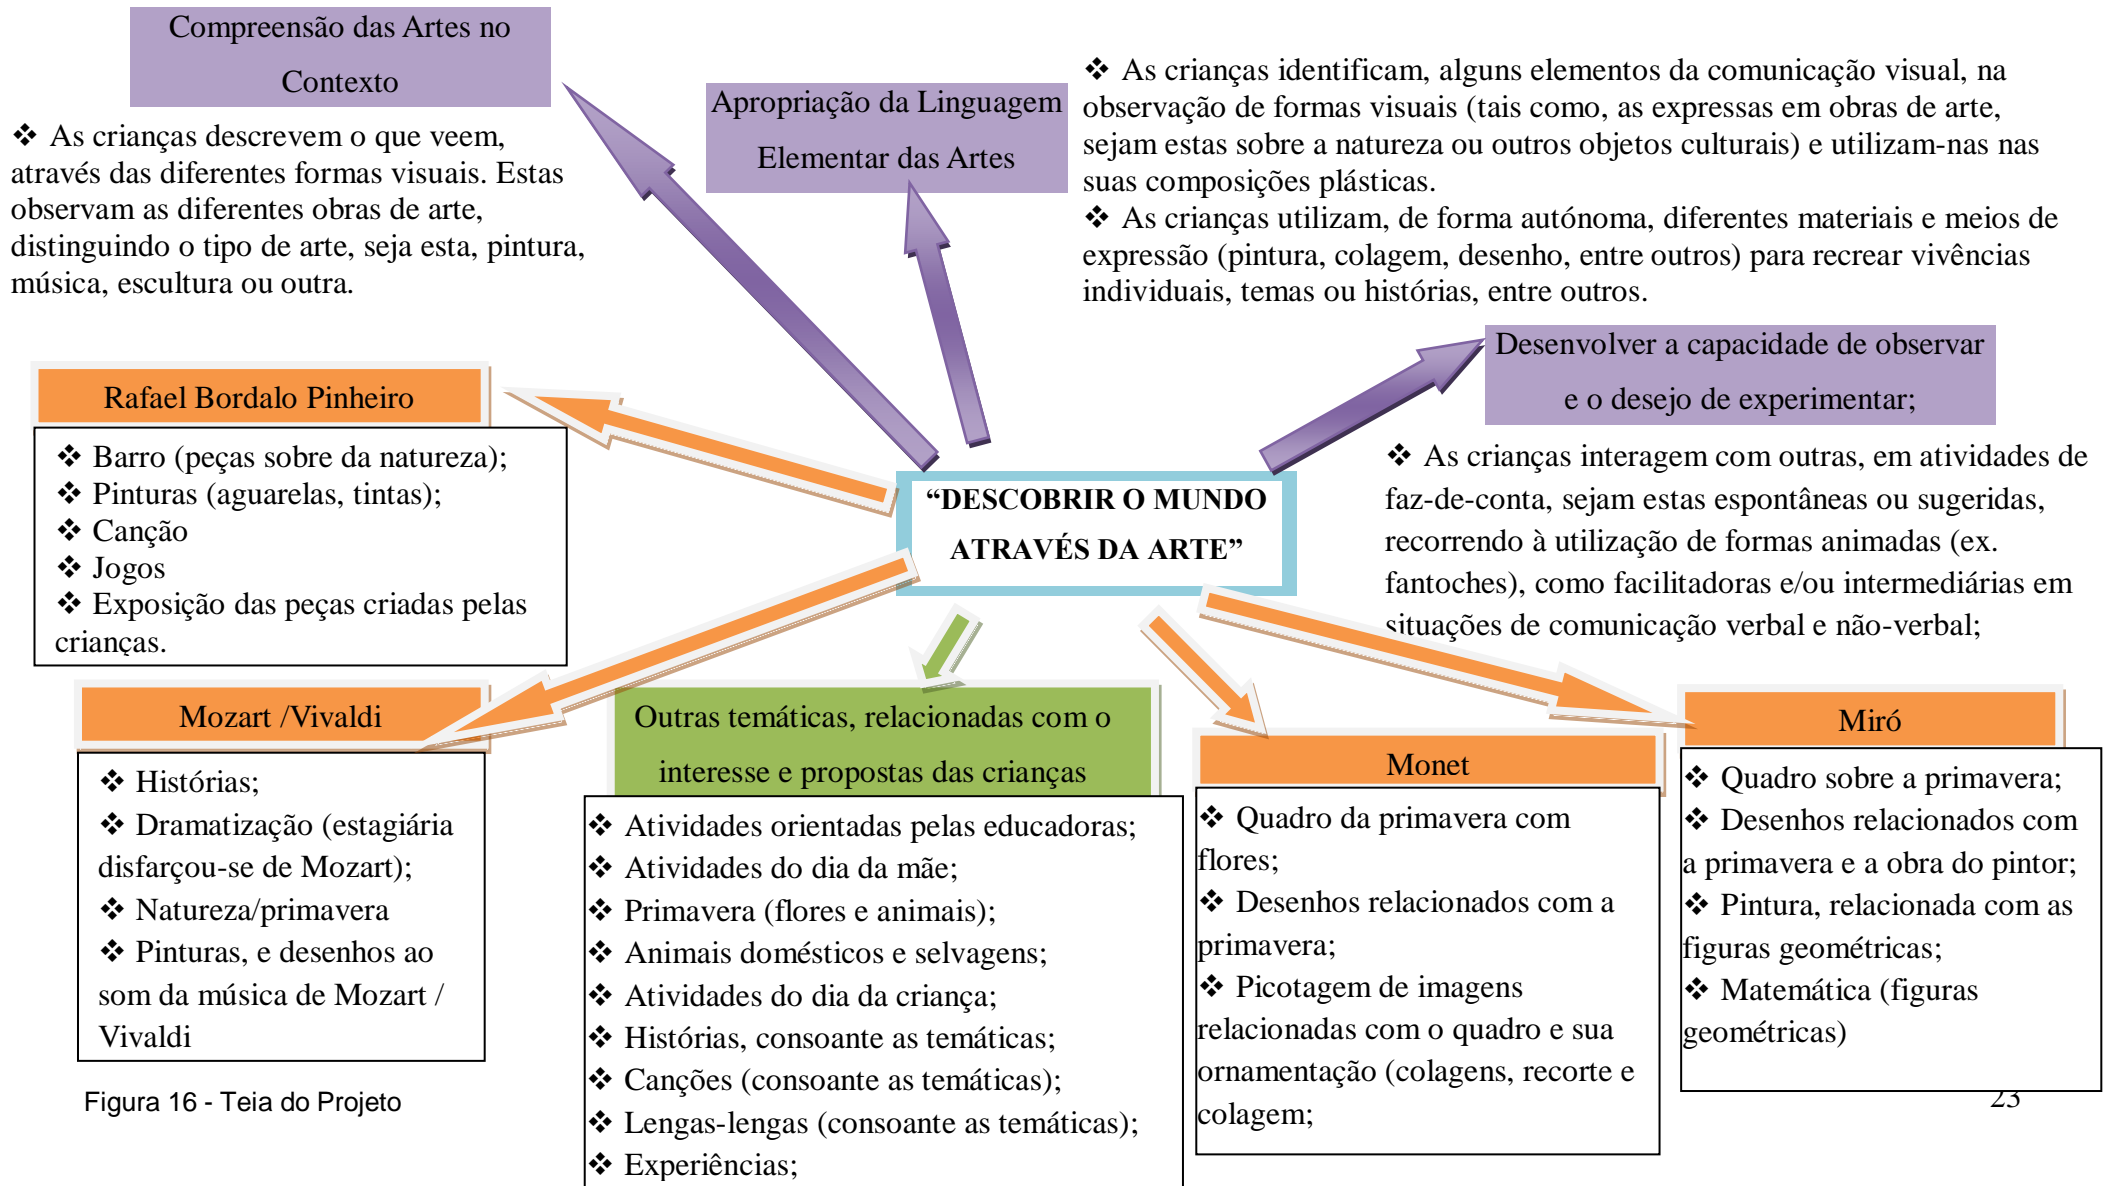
Compreensão das Artes no Contexto

❖ As crianças descrevem o que veem, através das diferentes formas visuais. Estas observam as diferentes obras de arte, distinguindo o tipo de arte, seja esta, pintura, música, escultura ou outra.

Apropriação da Linguagem Elementar das Artes

❖ As crianças identificam, alguns elementos da comunicação visual, na observação de formas visuais (tais como, as expressas em obras de arte, sejam estas sobre a natureza ou outros objetos culturais) e utilizam-nas nas suas composições plásticas.
❖ As crianças utilizam, de forma autónoma, diferentes materiais e meios de expressão (pintura, colagem, desenho, entre outros) para recrear vivências individuais, temas ou histórias, entre outros.

Desenvolver a capacidade de observar e o desejo de experimentar;

❖ As crianças interagem com outras, em atividades de faz-de-conta, sejam estas espontâneas ou sugeridas, recorrendo à utilização de formas animadas (ex. fantoches), como facilitadoras e/ou intermediárias em situações de comunicação verbal e não-verbal;

Rafael Bordalo Pinheiro

❖ Barro (peças sobre da natureza);
❖ Pinturas (aguarelas, tintas);
❖ Canção
❖ Jogos
❖ Exposição das peças criadas pelas crianças.

“DESCOBRIR O MUNDO ATRAVÉS DA ARTE”

Mozart /Vivaldi

❖ Histórias;
❖ Dramatização (estagiária disfarçou-se de Mozart);
❖ Natureza/primavera
❖ Pinturas, e desenhos ao som da música de Mozart / Vivaldi

Figura 16 - Teia do Projeto

Outras temáticas, relacionadas com o interesse e propostas das crianças

❖ Atividades orientadas pelas educadoras;
❖ Atividades do dia da mãe;
❖ Primavera (flores e animais);
❖ Animais domésticos e selvagens;
❖ Atividades do dia da criança;
❖ Histórias, consoante as temáticas;
❖ Canções (consoante as temáticas);
❖ Lengas-lengas (consoante as temáticas);
❖ Experiências;

Monet

❖ Quadro da primavera com flores;
❖ Desenhos relacionados com a primavera;
❖ Picotagem de imagens relacionadas com o quadro e sua ornamentação (colagens, recorte e colagem;

Miró

❖ Quadro sobre a primavera;
❖ Desenhos relacionados com a primavera e a obra do pintor;
❖ Pintura, relacionada com as figuras geométricas;
❖ Matemática (figuras geométricas)

23